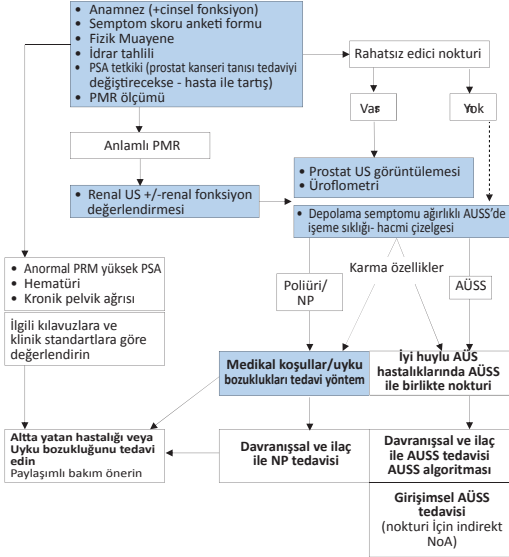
• Anamnez (+cinsel fonksiyon)
• Semptom skoru anketi formu
• Fizik Muayene
• İdrar tahlili
• PSA tetkiki (prostat kanseri tanısı tedaviyi değiştirecekse - hasta ile tartış)
• PMR ölçümü

Rahatsız edici nokturi

Var

Yok

Anlamlı PMR

• Prostat US görüntülemesi
• Üroflometri

• Renal US +/-renal fonksiyon değerlendirmesi

• Depolama semptomu ağırlıklı AUSS'de işeme sıklığı- hacmi çizelgesi

• Anormal PRM yüksek PSA
• Hematüri
• Kronik pelvik ağrısı

Karma özellikler

Poliüri/ NP

AÜSS

İlgili kılavuzlara ve klinik standartlara göre değerlendirin

Medikal koşullar/uyku bozuklukları tedavi yöntem

İyi huylu AÜS hastalıklarında AÜSS ile birlikte nokturi

Altta yatan hastalığı veya Uyku bozukluğunu tedavi edin
Paylaşımlı bakım önerin

Davranışsal ve ilaç ile NP tedavisi

Davranışsal ve ilaç ile AÜSS tedavisi AÜSS algoritması

Girişimsel AÜSS tedavisi
(nokturi İçin indirekt NoA)